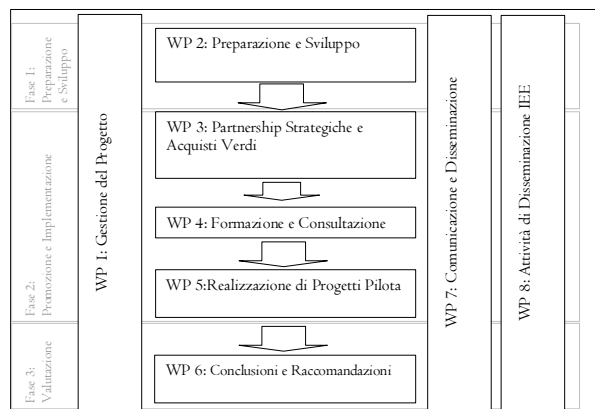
Fase 1: Preparazione e Sviluppo

Fase 2: Promozione e Implementazione

Fase 3: Valutazione

WP 1: Gestione del Progetto

WP 2: Preparazione e Sviluppo

WP 3: Partnership Strategiche e Acquisti Verdi

WP 4: Formazione e Consultazione

WP 5:Realizzazione di Progetti Pilota

WP 6: Conclusioni e Raccomandazioni

WP 7: Comunicazione e Disseminazione

WP 8: Attività di Disseminazione IEE